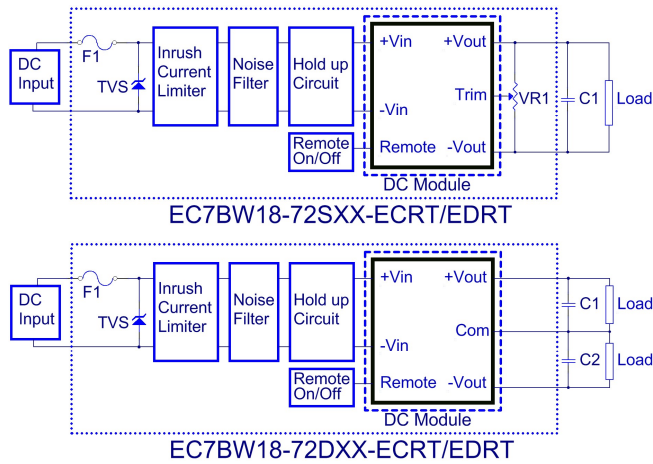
DC Input

F1

TVS

Inrush Current Limiter

Noise Filter

Hold up Circuit

Remote On/Off

+Vin

-Vin

Remote

+Vout

Trim

-Vout

VR1

C1

Load

DC Module

EC7BW18-72SXX-ECRT/EDRT

DC Input

F1

TVS

Inrush Current Limiter

Noise Filter

Hold up Circuit

Remote On/Off

+Vin

-Vin

Remote

+Vout

Com

-Vout

C1

C2

Load

Load

DC Module

EC7BW18-72DXX-ECRT/EDRT